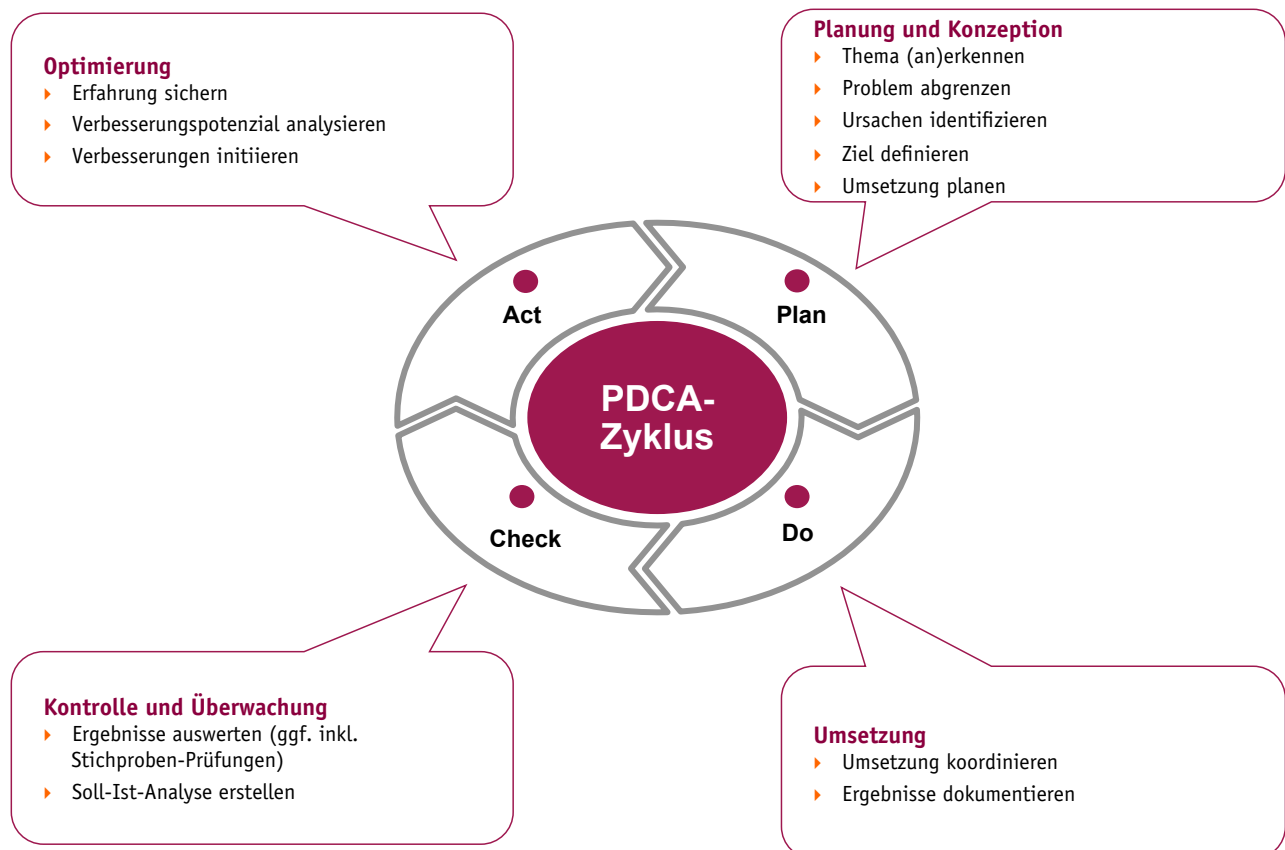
Optimierung
- Erfahrung sichern
- Verbesserungspotenzial analysieren
- Verbesserungen initiieren

Planung und Konzeption
- Thema (an)erkennen
- Problem abgrenzen
- Ursachen identifizieren
- Ziel definieren
- Umsetzung planen

Act

Plan

PDCA-Zyklus

Check

Do

Kontrolle und Überwachung
- Ergebnisse auswerten (ggf. inkl. Stichproben-Prüfungen)
- Soll-Ist-Analyse erstellen

Umsetzung
- Umsetzung koordinieren
- Ergebnisse dokumentieren